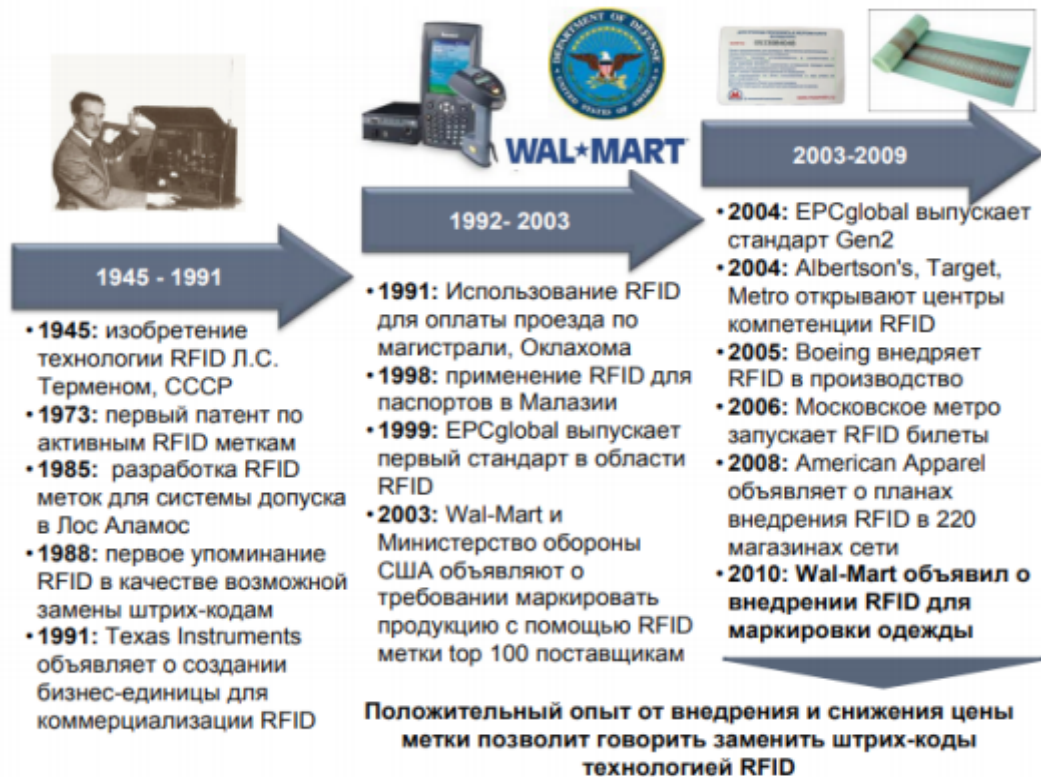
DEPARTMENT OF DEFENSE
UNITED STATES OF AMERICA

WAL★MART

1945 - 1991

• 1945: изобретение технологии RFID Л.С. Терменом, СССР
• 1973: первый патент по активным RFID меткам
• 1985: разработка RFID меток для системы допуска в Лос Аламос
• 1988: первое упоминание RFID в качестве возможной замены штрих-кодам
• 1991: Texas Instruments объявляет о создании бизнес-единицы для коммерциализации RFID

1992- 2003

• 1991: Использование RFID для оплаты проезда по магистрали, Оклахома
• 1998: применение RFID для паспортов в Малазии
• 1999: EPCglobal выпускает первый стандарт в области RFID
• 2003: Wal-Mart и Министерство обороны США объявляют о требовании маркировать продукцию с помощью RFID метки top 100 поставщикам

2003-2009

• 2004: EPCglobal выпускает стандарт Gen2
• 2004: Albertson's, Target, Metro открывают центры компетенции RFID
• 2005: Boeing внедряет RFID в производство
• 2006: Московское метро запускает RFID билеты
• 2008: American Apparel объявляет о планах внедрения RFID в 220 магазинах сети
• 2010: Wal-Mart объявил о внедрении RFID для маркировки одежды

Положительный опыт от внедрения и снижения цены метки позволит говорить заменить штрих-коды технологией RFID